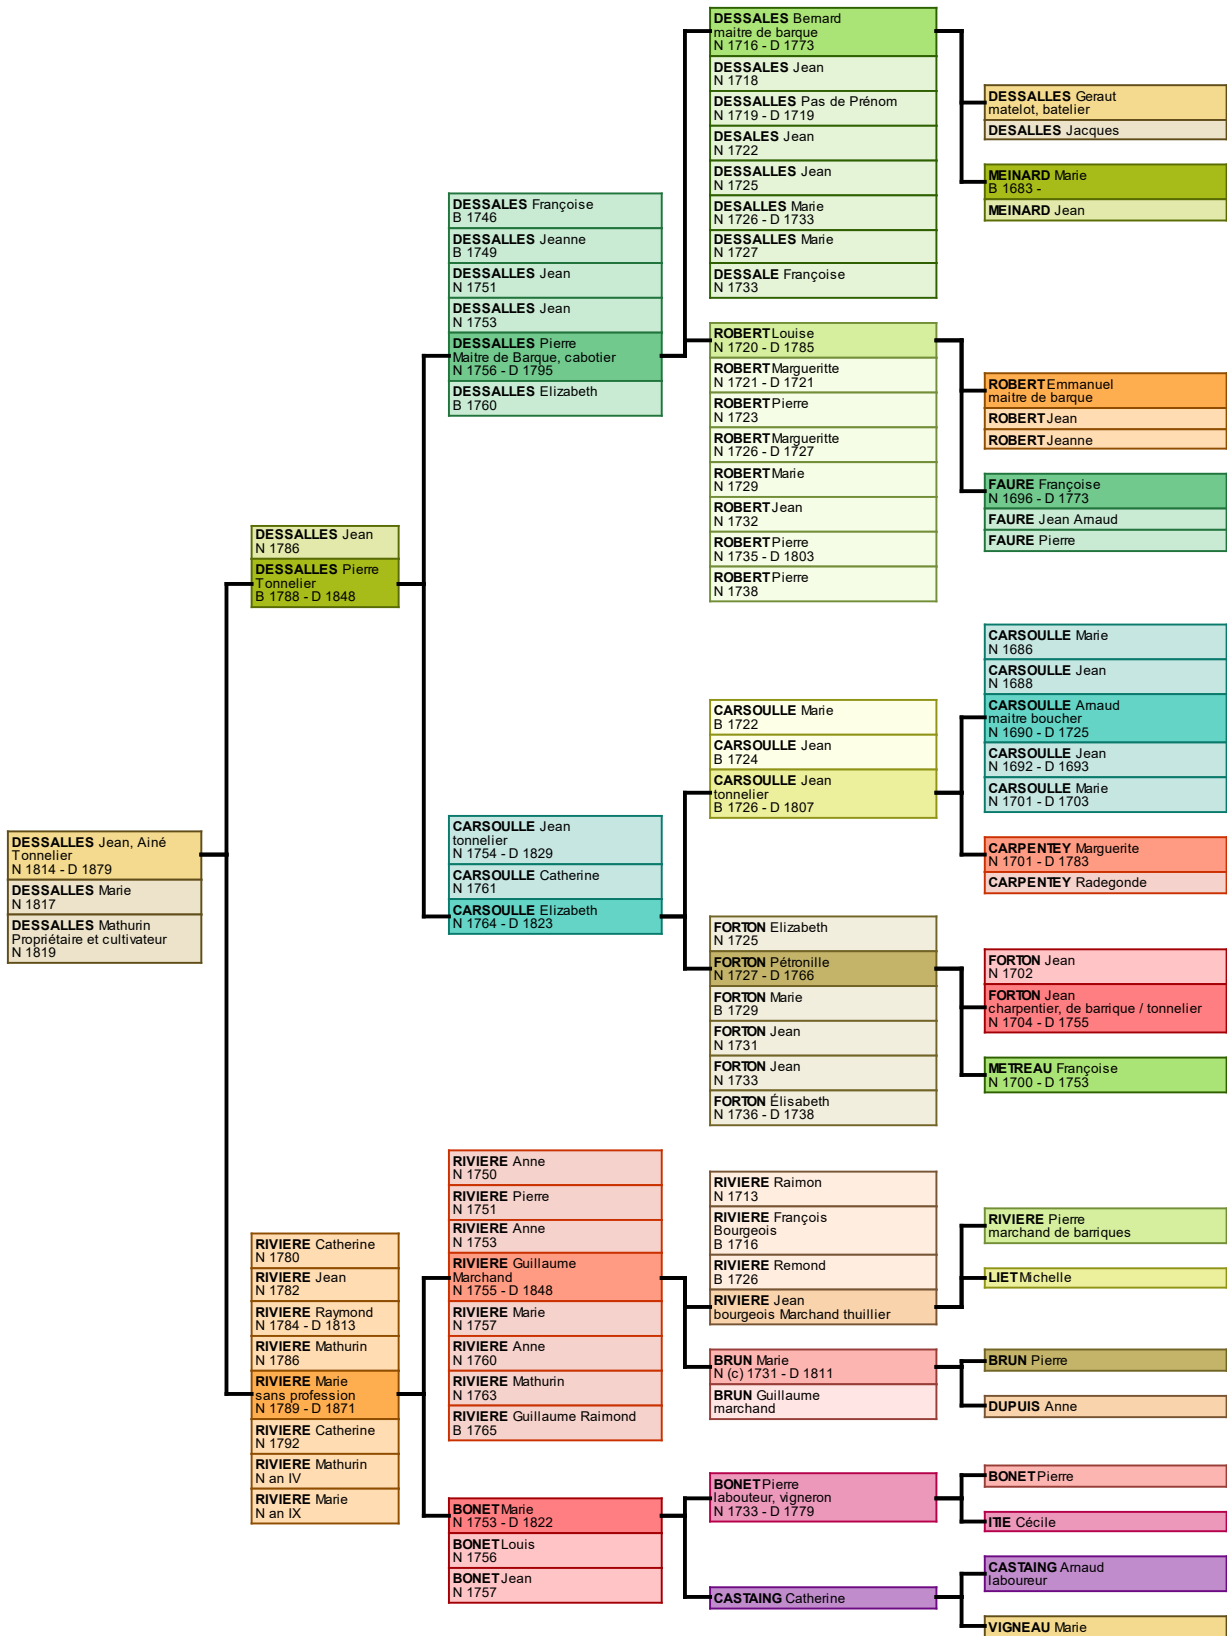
DESSALLES Jean, Ainé
Tonnelier
N 1814 - D 1879

DESSALLES Marie
N 1817

DESSALLES Mathurin
Propriétaire et cultivateur
N 1819

DESSALLES Jean
N 1786

DESSALLES Pierre
Tonnelier
B 1788 - D 1848

RIVIERE Catherine
N 1780

RIVIERE Jean
N 1782

RIVIERE Raymond
N 1784 - D 1813

RIVIERE Mathurin
N 1786

RIVIERE Marie
sans profession
N 1789 - D 1871

RIVIERE Catherine
N 1792

RIVIERE Mathurin
N an IV

RIVIERE Marie
N an IX

DESSALES Françoise
B 1746

DESSALLES Jeanne
B 1749

DESSALLES Jean
N 1751

DESSALLES Jean
N 1753

DESSALLES Pierre
Maitre de Barque, cabotier
N 1756 - D 1795

DESSALLES Elizabeth
B 1760

CARSOULLE Jean
tonnelier
N 1754 - D 1829

CARSOULLE Catherine
N 1761

CARSOULLE Elizabeth
N 1764 - D 1823

RIVIERE Anne
N 1750

RIVIERE Pierre
N 1751

RIVIERE Anne
N 1753

RIVIERE Guillaume
Marchand
N 1755 - D 1848

RIVIERE Marie
N 1757

RIVIERE Anne
N 1760

RIVIERE Mathurin
N 1763

RIVIERE Guillaume Raimond
B 1765

BONET Marie
N 1753 - D 1822

BONET Louis
N 1756

BONET Jean
N 1757

DESSALES Bernard
maitre de barque
N 1716 - D 1773

DESSALLES Jean
N 1718

DESSALLES Pas de Prénom
N 1719 - D 1719

DESALES Jean
N 1722

DESSALLES Jean
N 1725

DESSALLES Marie
N 1726 - D 1733

DESSALLES Marie
N 1727

DESSALE Françoise
N 1733

ROBERT Louise
N 1720 - D 1785

ROBERT Margueritte
N 1721 - D 1721

ROBERT Pierre
N 1723

ROBERT Margueritte
N 1726 - D 1727

ROBERT Marie
N 1729

ROBERT Jean
N 1732

ROBERT Pierre
N 1735 - D 1803

ROBERT Pierre
N 1738

CARSOULLE Marie
B 1722

CARSOULLE Jean
B 1724

CARSOULLE Jean
tonnelier
B 1726 - D 1807

FORTON Elizabeth
N 1725

FORTON Pétronille
N 1727 - D 1766

FORTON Marie
B 1729

FORTON Jean
N 1731

FORTON Jean
N 1733

FORTON Élisabeth
N 1736 - D 1738

RIVIERE Raimon
N 1713

RIVIERE François
Bourgeois
B 1716

RIVIERE Remond
B 1726

RIVIERE Jean
bourgeois Marchand thuillier

BRUN Marie
N (c) 1731 - D 1811

BRUN Guillaume
marchand

BONET Pierre
labouteur, vigneron
N 1733 - D 1779

CASTAING Catherine

DESSALLES Geraut
matelot, batelier

DESALLES Jacques

MEINARD Marie
B 1683 -

MEINARD Jean

ROBERT Emmanuel
maitre de barque

ROBERT Jean

ROBERT Jeanne

FAURE Françoise
N 1696 - D 1773

FAURE Jean Arnaud

FAURE Pierre

CARSOULLE Marie
N 1686

CARSOULLE Jean
N 1688

CARSOULLE Arnaud
maitre boucher
N 1690 - D 1725

CARSOULLE Jean
N 1692 - D 1693

CARSOULLE Marie
N 1701 - D 1703

CARPENTEY Marguerite
N 1701 - D 1783

CARPENTEY Radegonde

FORTON Jean
N 1702

FORTON Jean
charpentier, de barrique / tonnelier
N 1704 - D 1755

METREAU Françoise
N 1700 - D 1753

RIVIERE Pierre
marchand de barriques

LIET Michelle

BRUN Pierre

DUPUIS Anne

BONET Pierre

ITIE Cécile

CASTAING Arnaud
laboureur

VIGNEAU Marie